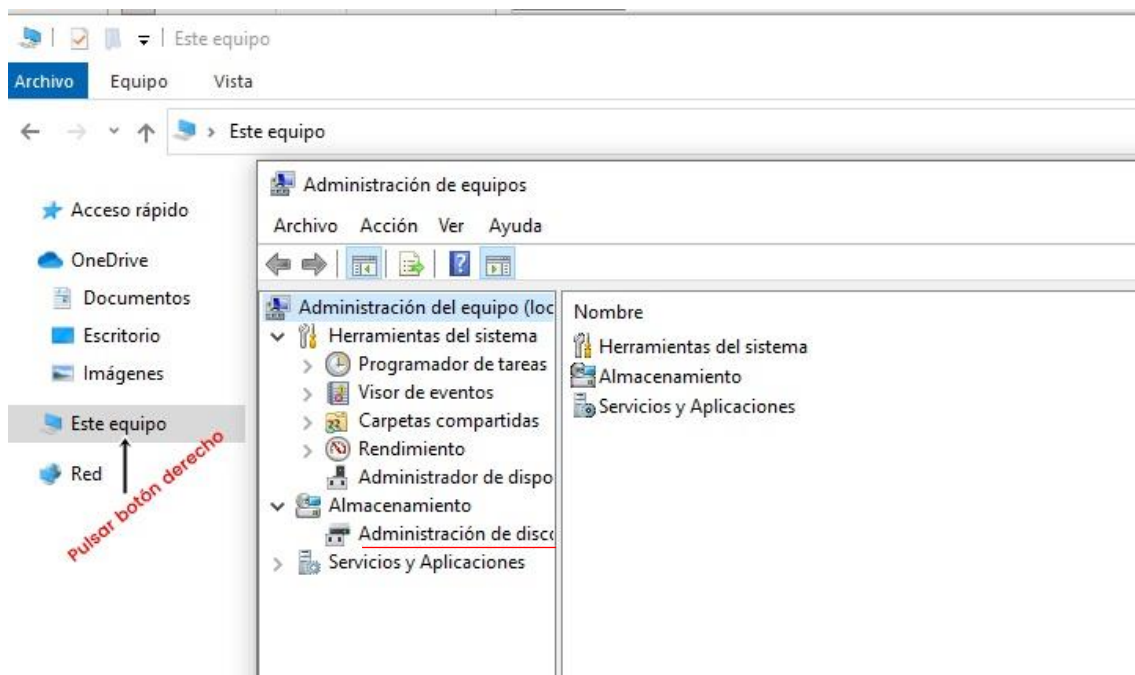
Este equipo
Archivo Equipo Vista
Este equipo

Acceso rápido
OneDrive
Documentos
Escritorio
Imágenes
Este equipo
Red

Pulsar botón derecho

Administración de equipos
Archivo Acción Ver Ayuda

Administración del equipo (loc
Herramientas del sistema
Programador de tareas
Visor de eventos
Carpetas compartidas
Rendimiento
Administrador de dispo
Almacenamiento
Administración de disc
Servicios y Aplicaciones

Nombre
Herramientas del sistema
Almacenamiento
Servicios y Aplicaciones